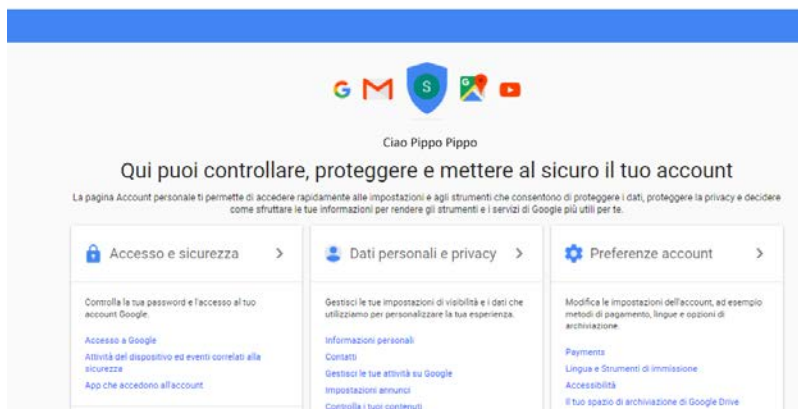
S

Ciao Pippo Pippo

Qui puoi controllare, proteggere e mettere al sicuro il tuo account

La pagina Account personale ti permette di accedere rapidamente alle impostazioni e agli strumenti che consentono di proteggere i dati, proteggere la privacy e decidere come sfruttare le tue informazioni per rendere gli strumenti e i servizi di Google più utili per te.

Accesso e sicurezza >

Controlla la tua password e l'accesso al tuo account Google.

Accesso a Google
Attività del dispositivo ed eventi correlati alla sicurezza
App che accedono all'account

Dati personali e privacy >

Gestisci le tue impostazioni di visibilità e i dati che utilizziamo per personalizzare la tua esperienza.

Informazioni personali
Contatti
Gestisci le tue attività su Google
Impostazioni annunci
Controlla i tuoi contenuti

Preferenze account >

Modifica le impostazioni dell'account, ad esempio metodi di pagamento, lingue e opzioni di archiviazione.

Payments
Lingua e Strumenti di immissione
Accessibilità
Il tuo spazio di archiviazione di Google Drive